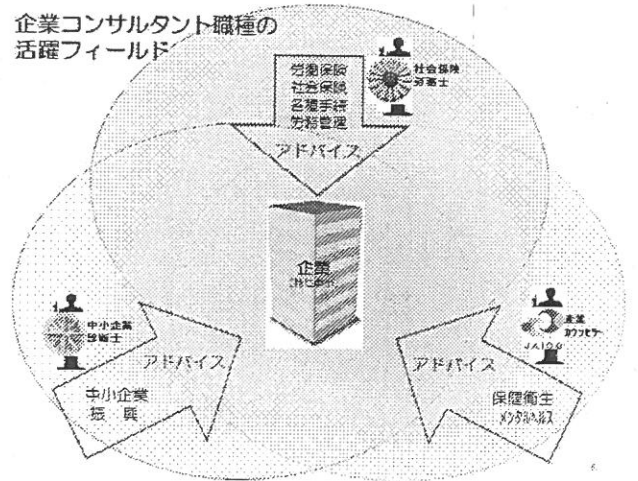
企業コンサルタント職種の
活躍フィールド

労働保険
社会保険
各種手続
労務管理

社会保険
労務士

アドバイス

企業
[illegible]

中小企業
診断士

アドバイス

中小企業
振興

産業
カウンセラー
JAICO

アドバイス

保健衛生
メンタルヘルス